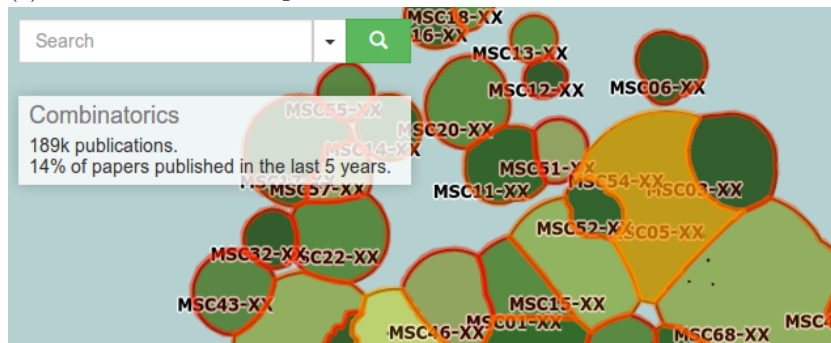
Search

Combinatorics
189k publications.
14% of papers published in the last 5 years.

MSC18-XX
MSC16-XX
MSC13-XX
MSC12-XX
MSC06-XX
MSC35-XX
MSC20-XX
MSC14-XX
MSC51-XX
MSC11-XX
MSC54-XX
MSC03-XX
MSC57-XX
MSC52-XX
MSC05-XX
MSC32-XX
MSC22-XX
MSC43-XX
MSC15-XX
MSC01-XX
MSC46-XX
MSC68-XX
MSC